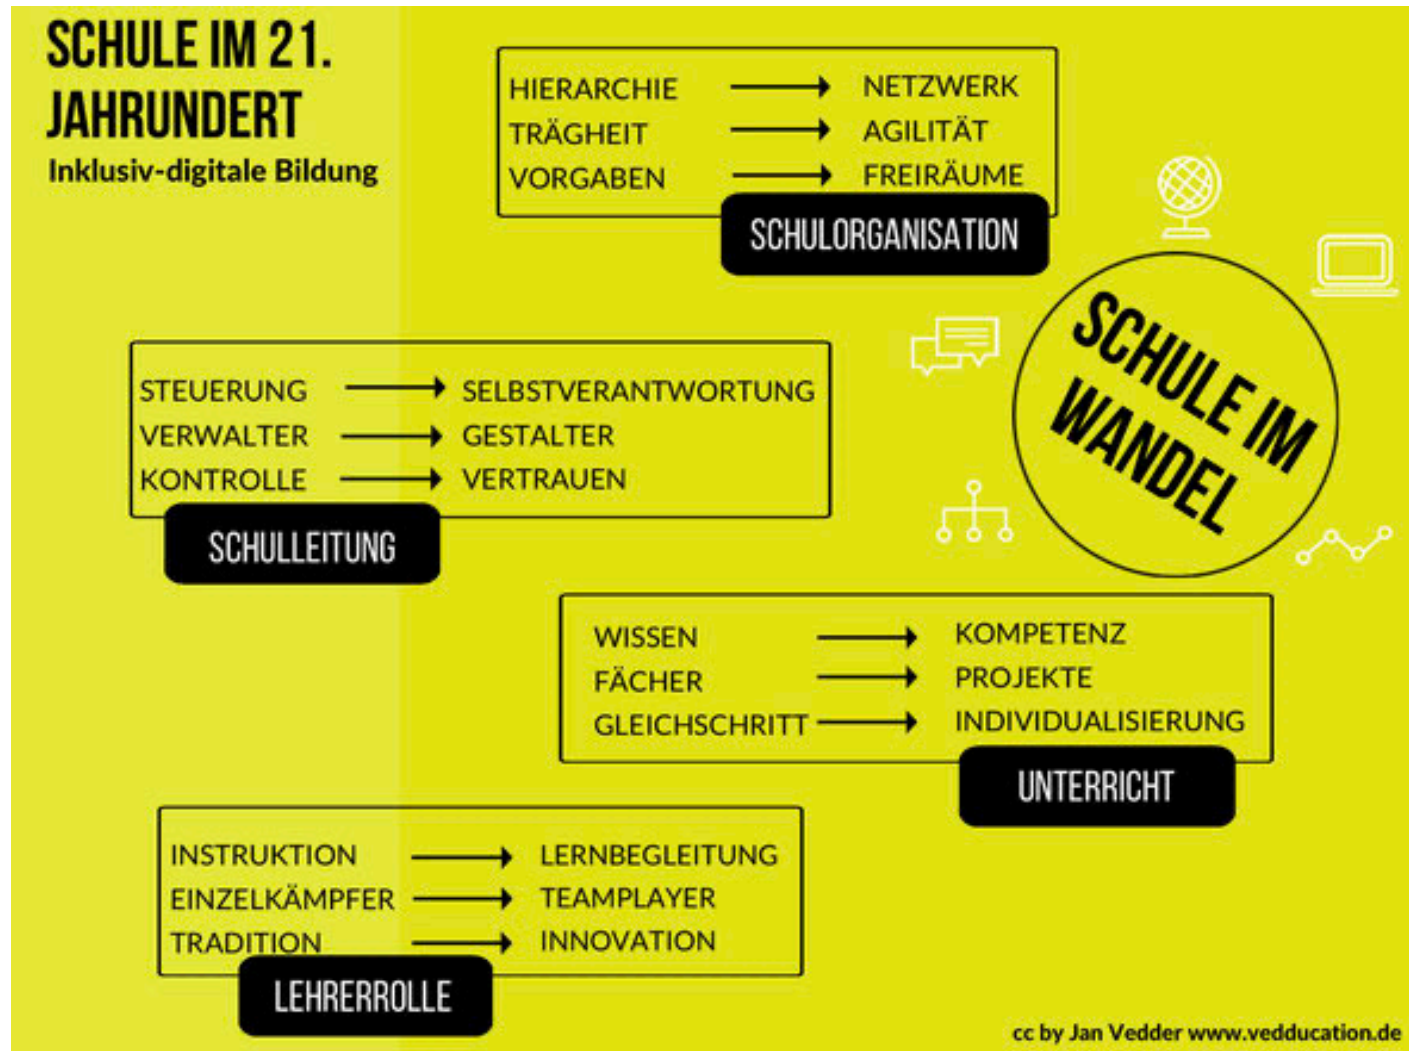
SCHULE IM 21. JAHRUNDERT

Inklusiv-digitale Bildung

HIERARCHIE → NETZWERK
TRÄGHEIT → AGILITÄT
VORGABEN → FREIRÄUME

SCHULORGANISATION

SCHULE IM WANDEL

STEUERUNG → SELBSTVERANTWORTUNG
VERWALTER → GESTALTER
KONTROLLE → VERTRAUEN

SCHULLEITUNG

WISSEN → KOMPETENZ
FÄCHER → PROJEKTE
GLEICHSCHRITT → INDIVIDUALISIERUNG

UNTERRICHT

INSTRUKTION → LERNBEGLEITUNG
EINZELKÄMPFER → TEAMPLAYER
TRADITION → INNOVATION

LEHRERROLLE

cc by Jan Vedder www.vedducation.de